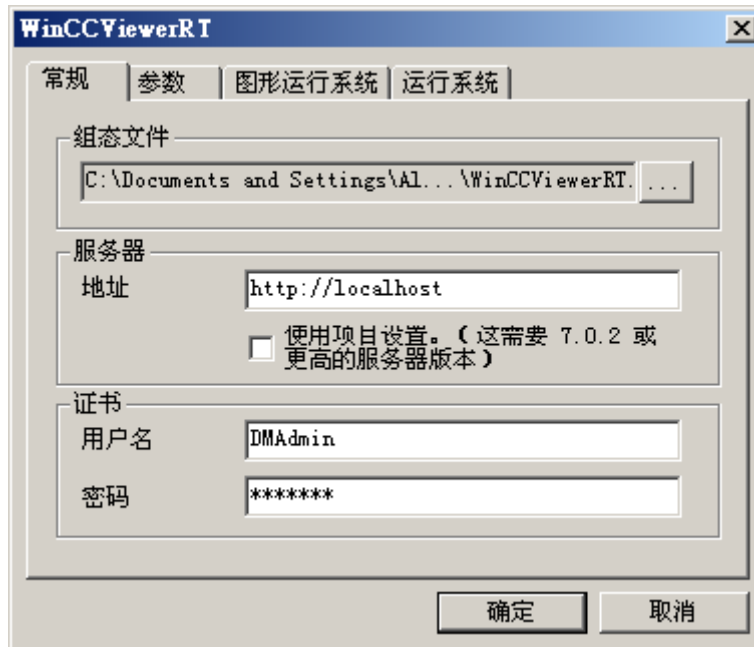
WinCCViewerRT

X

常规 | 参数 | 图形运行系统 | 运行系统

组态文件

C:\Documents and Settings\Al...\WinCCViewerRT.

...

服务器

地址

http://localhost

使用项目设置。（这需要 7.0.2 或更高的服务器版本）

证书

用户名

DMAdmin

密码

*******

确定

取消